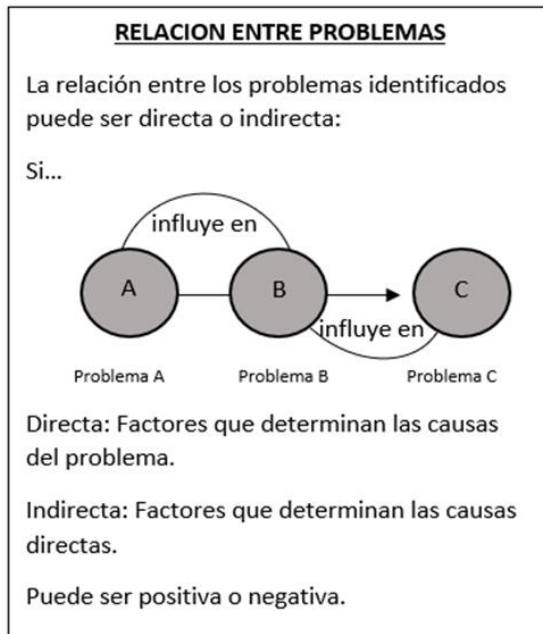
RELACION ENTRE PROBLEMAS

La relación entre los problemas identificados puede ser directa o indirecta:

Si...

influye en

A

B

C

influye en

Problema A

Problema B

Problema C

Directa: Factores que determinan las causas del problema.

Indirecta: Factores que determinan las causas directas.

Puede ser positiva o negativa.